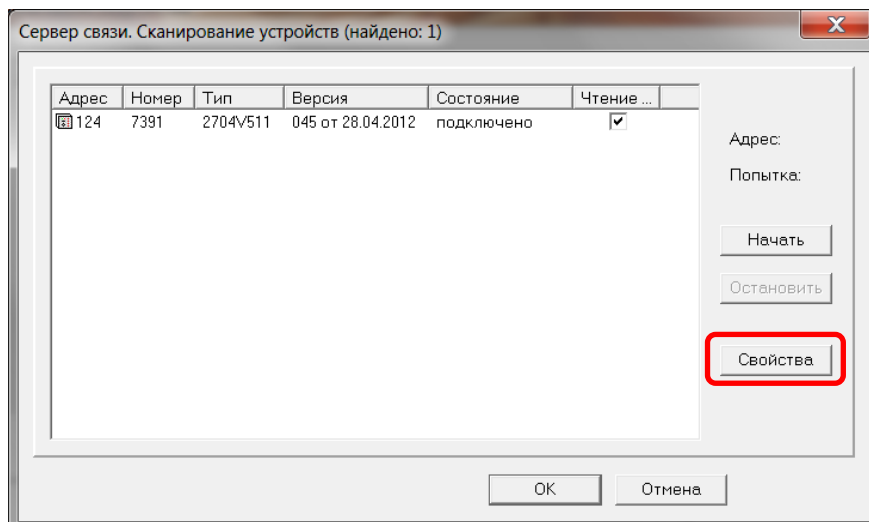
Сервер связи. Сканирование устройств (найдено: 1)

| Адрес | Номер | Тип | Версия | Состояние | Чтение ... |
|---|---|---|---|---|---|
| 124 | 7391 | 2704V511 | 045 от 28.04.2012 | подключено | ✓ |

Адрес:

Попытка:

Начать

Остановить

Свойства

OK

Отмена